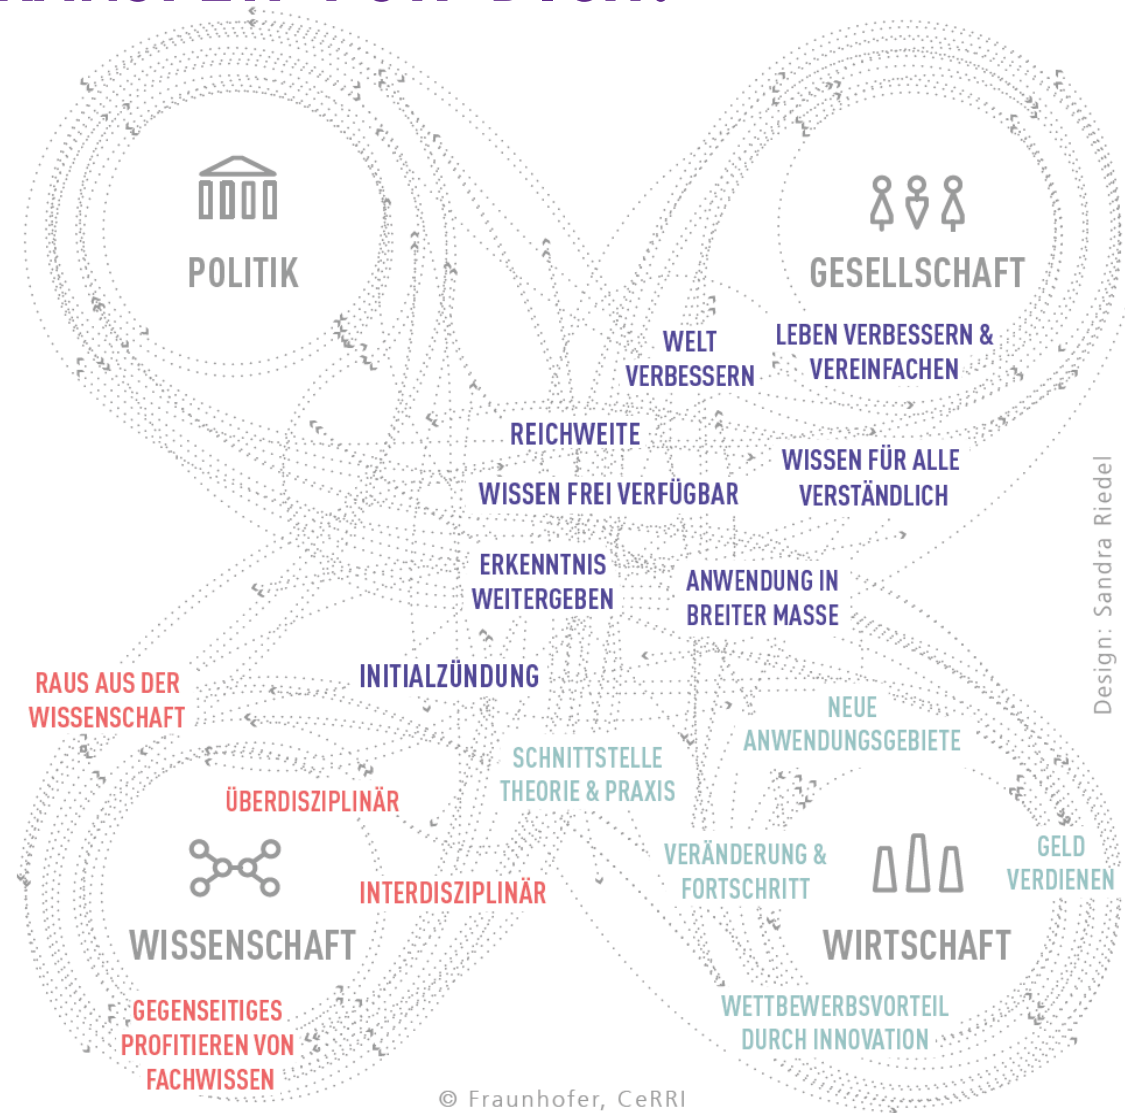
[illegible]

POLITIK

GESELLSCHAFT

WELT VERBESSERN

LEBEN VERBESSERN & VEREINFACHEN

REICHWEITE

WISSEN FREI VERFÜGBAR

WISSEN FÜR ALLE VERSTÄNDLICH

ERKENNTNIS WEITERGEBEN

ANWENDUNG IN BREITER MASSE

Design: Sandra Riedel

RAUS AUS DER WISSENSCHAFT

INITIALZÜNDUNG

NEUE ANWENDUNGSGEBIETE

SCHNITTSTELLE THEORIE & PRAXIS

ÜBERDISZIPLINÄR

VERÄNDERUNG & FORTSCHRITT

GELD VERDIENEN

INTERDISZIPLINÄR

WISSENSCHAFT

WIRTSCHAFT

GEGENSEITIGES PROFITIEREN VON FACHWISSEN

WETTBEWERBSVORTEIL DURCH INNOVATION

© Fraunhofer, CeRRI